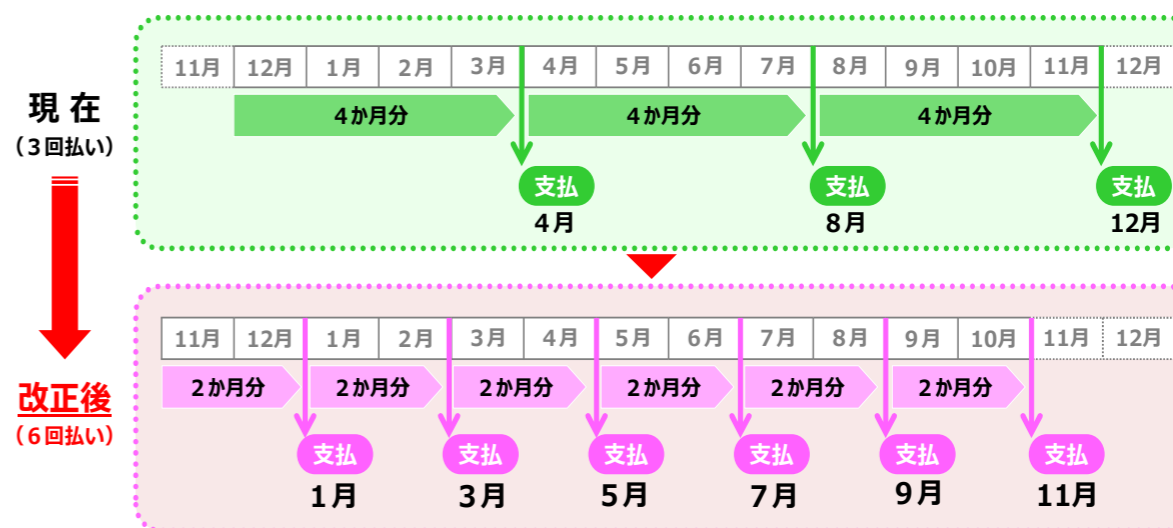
現 在
（3回払い）

| 11月 | 12月 | 1月 | 2月 | 3月 | 4月 | 5月 | 6月 | 7月 | 8月 | 9月 | 10月 | 11月 | 12月 |
|---|---|---|---|---|---|---|---|---|---|---|---|---|---|

4か月分 4か月分 4か月分

支払
4月

支払
8月

支払
12月

改正後
（6回払い）

| 11月 | 12月 | 1月 | 2月 | 3月 | 4月 | 5月 | 6月 | 7月 | 8月 | 9月 | 10月 | 11月 | 12月 |
|---|---|---|---|---|---|---|---|---|---|---|---|---|---|

2か月分 2か月分 2か月分 2か月分 2か月分 2か月分

支払
1月

支払
3月

支払
5月

支払
7月

支払
9月

支払
11月